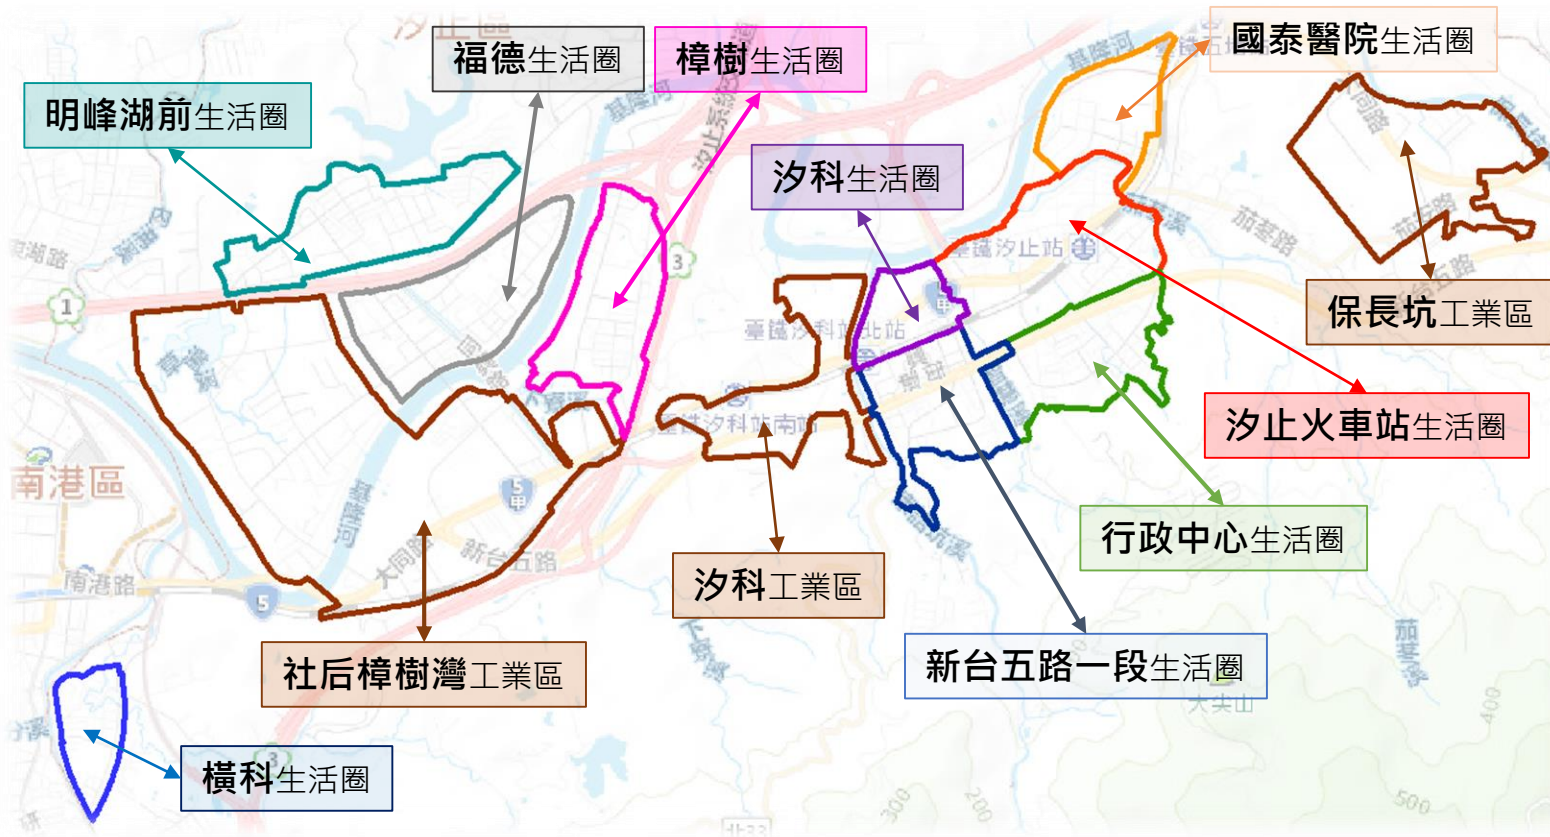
福德生活圈
樟樹生活圈
國泰醫院生活圈
明峰湖前生活圈
汐科生活圈
保長坑工業區
汐止火車站生活圈
行政中心生活圈
汐科工業區
新台五路一段生活圈
社后樟樹灣工業區
橫科生活圈
南港區
臺鐵汐止站
臺鐵汐科站北站
臺鐵汐科站南站
新台五路
大同路
南港路
基隆河
大坑溪
汐止區
茄苳路
大尖山